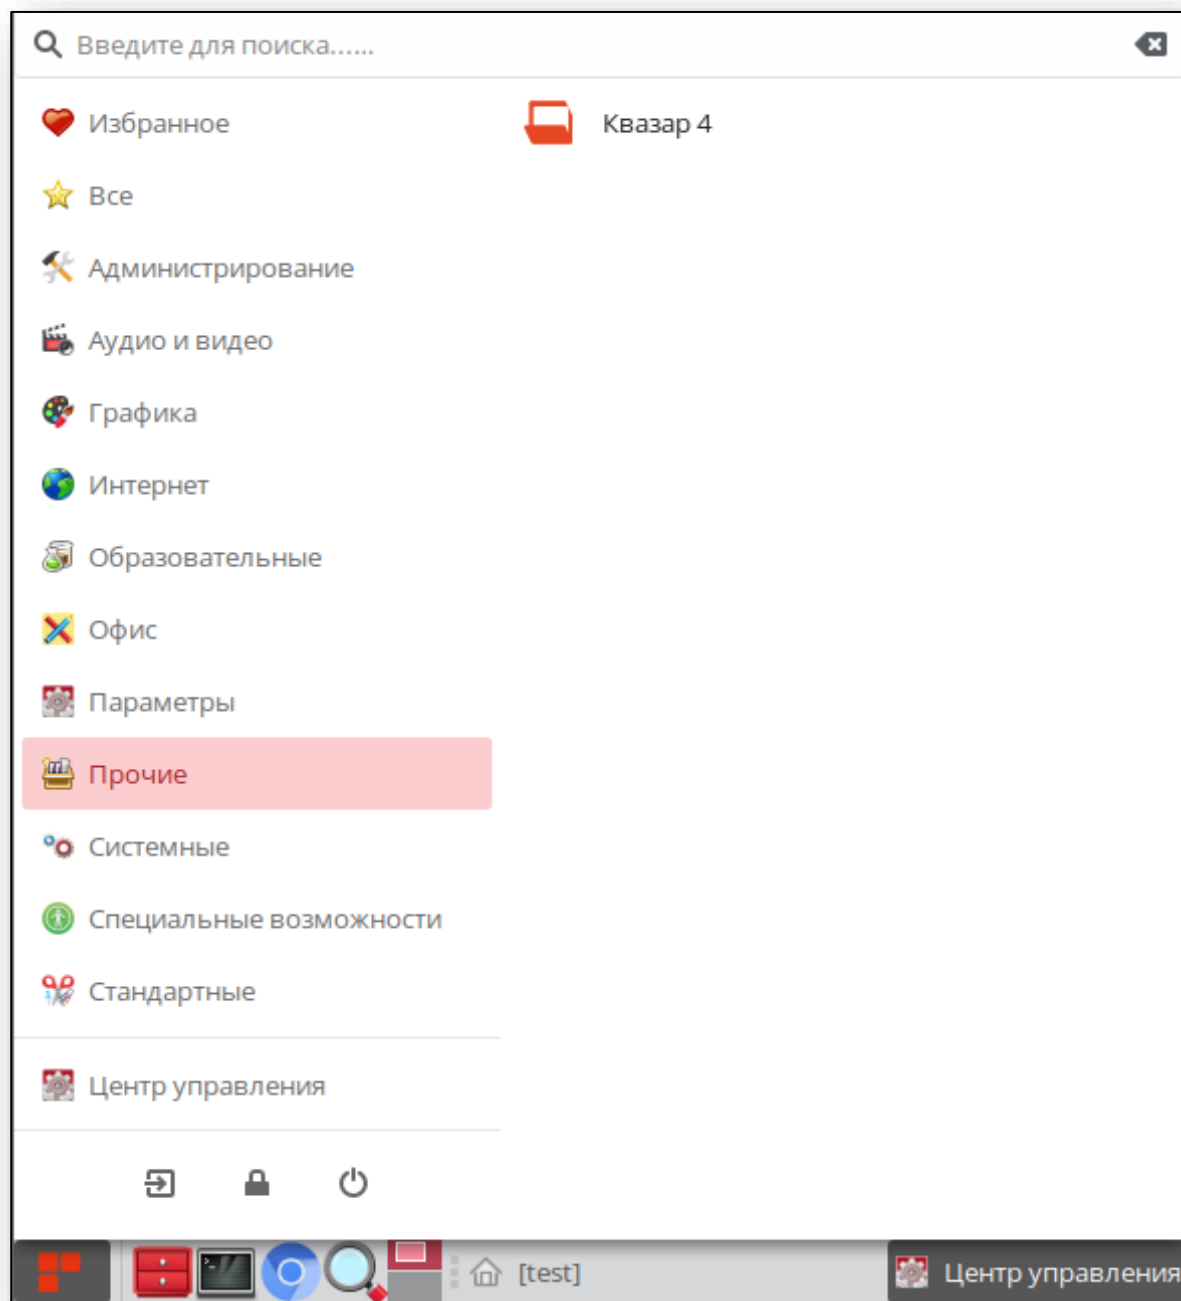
Введите для поиска......

Избранное
Все
Администрирование
Аудио и видео
Графика
Интернет
Образовательные
Офис
Параметры
Прочие
Системные
Специальные возможности
Стандартные

Центр управления

Квазар 4

[test]

Центр управления